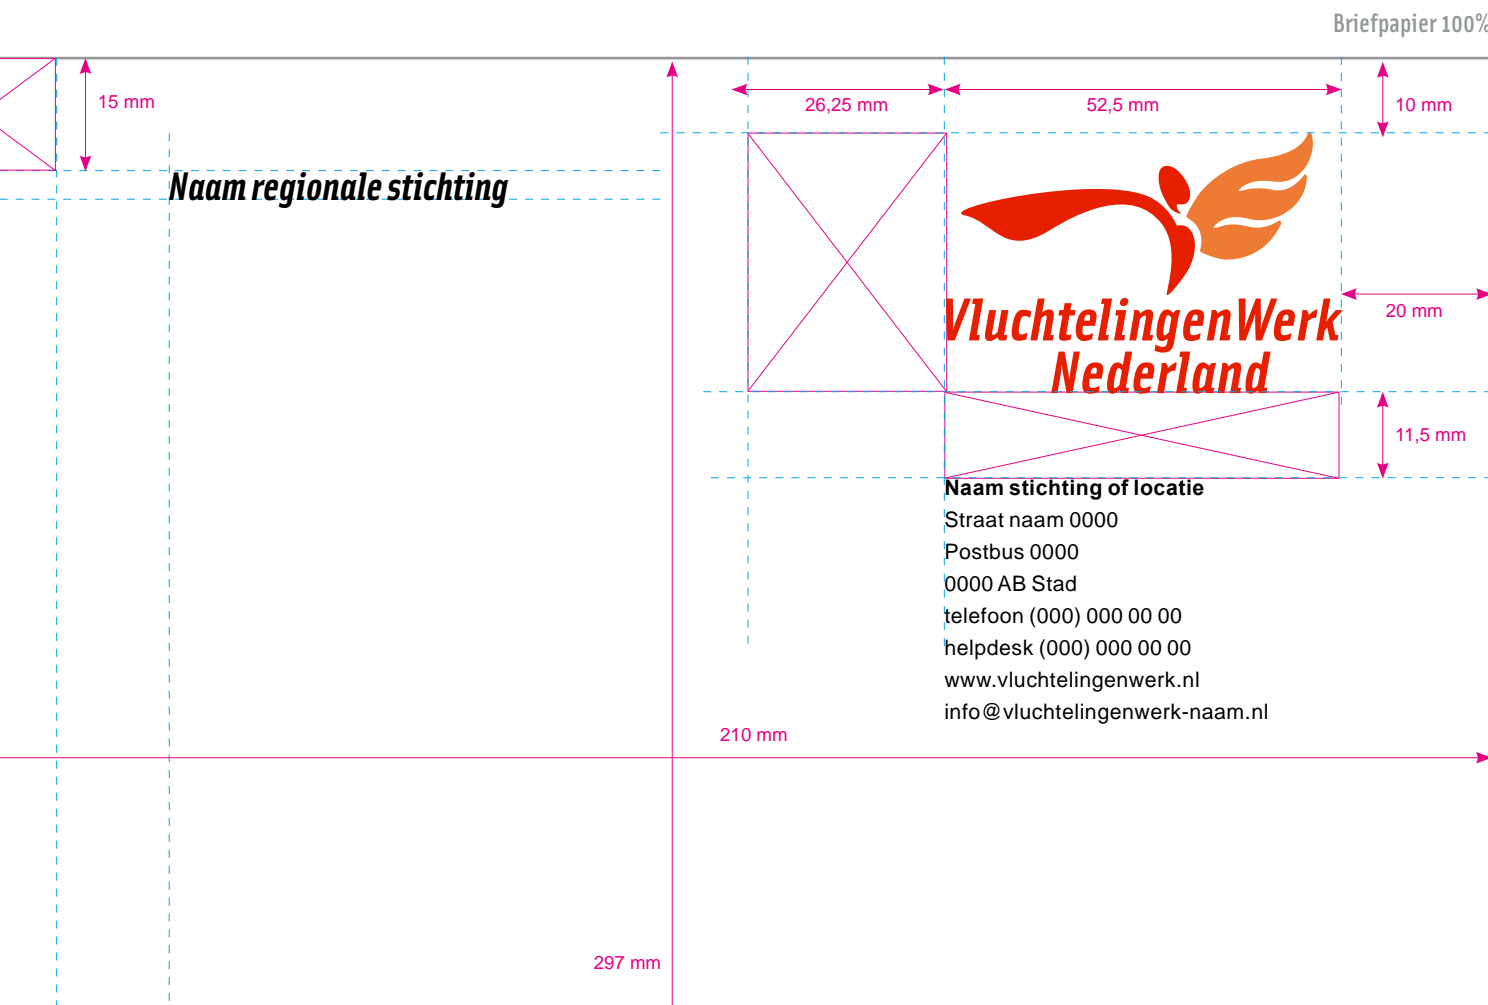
Briefpapier 100%

15 mm

26,25 mm

52,5 mm

10 mm

Naam regionale stichting

VluchtelingenWerk Nederland

20 mm

11,5 mm

Naam stichting of locatie
Straat naam 0000
Postbus 0000
0000 AB Stad
telefoon (000) 000 00 00
helpdesk (000) 000 00 00
www.vluchtelingenwerk.nl
info@vluchtelingenwerk-naam.nl

210 mm

297 mm